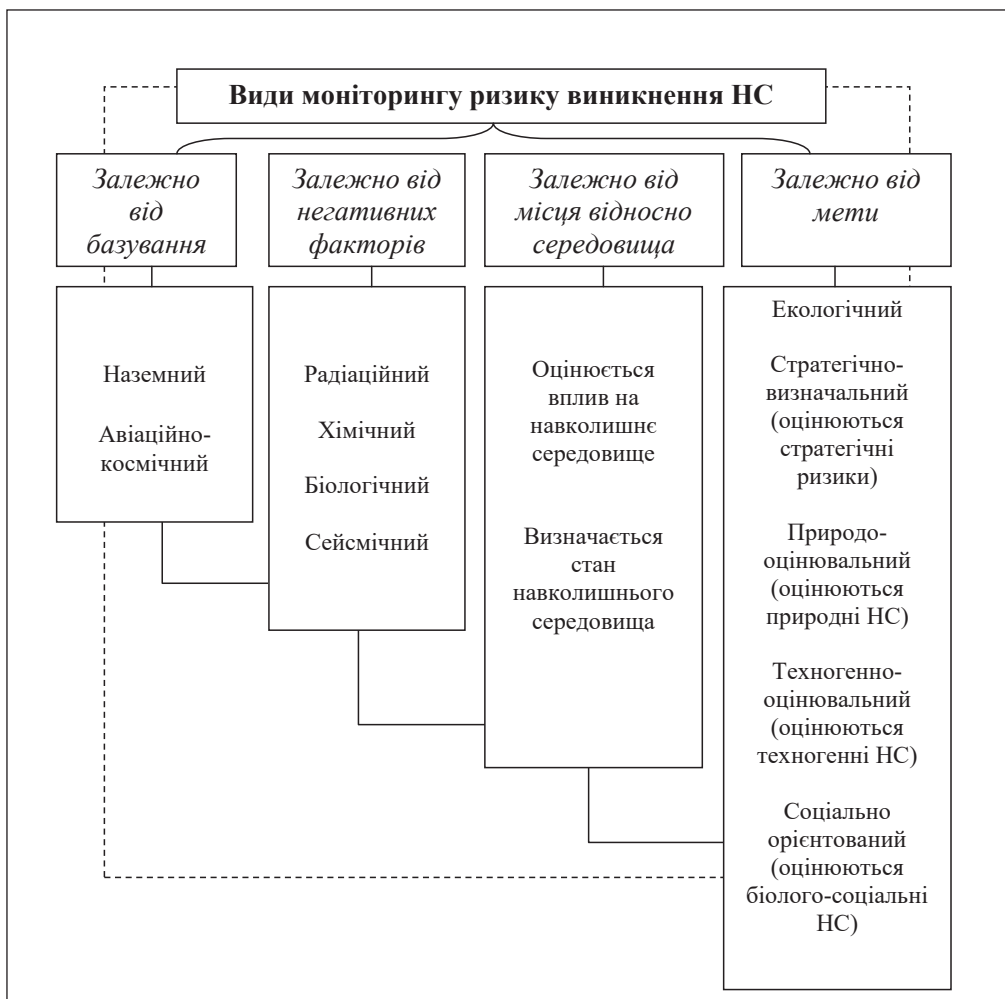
Види моніторингу ризику виникнення НС

Залежно від базування

Залежно від негативних факторів

Залежно від місця відносно середовища

Залежно від мети

Наземний

Авіаційно-космічний

Радіаційний

Хімічний

Біологічний

Сейсмічний

Оцінюється вплив на навколишнє середовище

Визначається стан навколишнього середовища

Екологічний

Стратегічно-визначальний (оцінюються стратегічні ризики)

Природо-оцінювальний (оцінюються природні НС)

Техногенно-оцінювальний (оцінюються техногенні НС)

Соціально орієнтований (оцінюються біолого-соціальні НС)